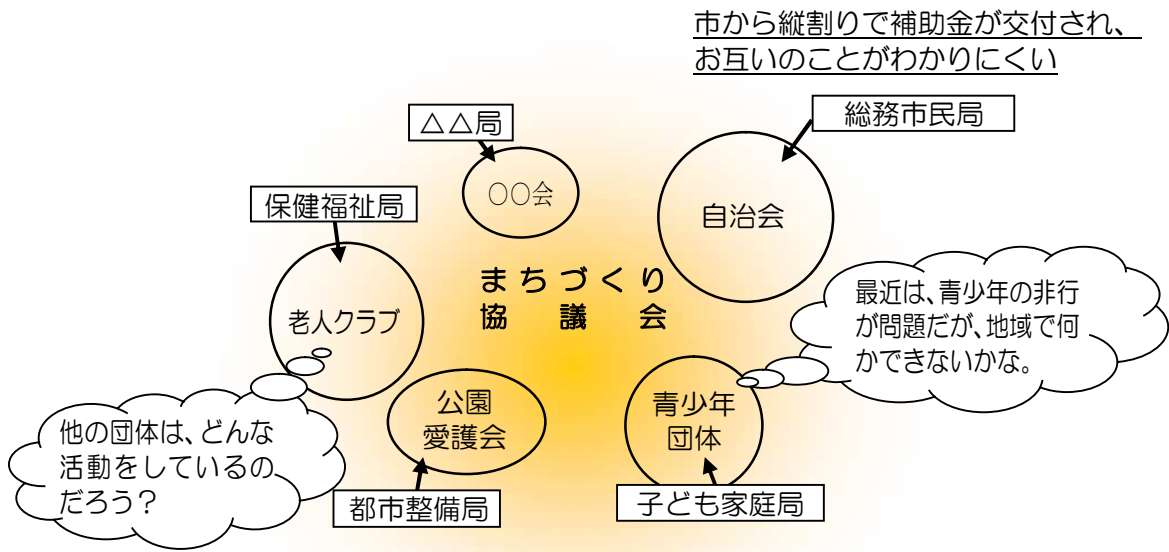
市から縦割りで補助金が交付され、お互いのことがわかりにくい

総務市民局

△△局

〇〇会

自治会

保健福祉局

まちづくり
協議会

老人クラブ

最近は、青少年の非行が問題だが、地域で何かできないかな。

公園
愛護会

青少年
団体

他の団体は、どんな活動をしているのだろう？

都市整備局

子ども家庭局